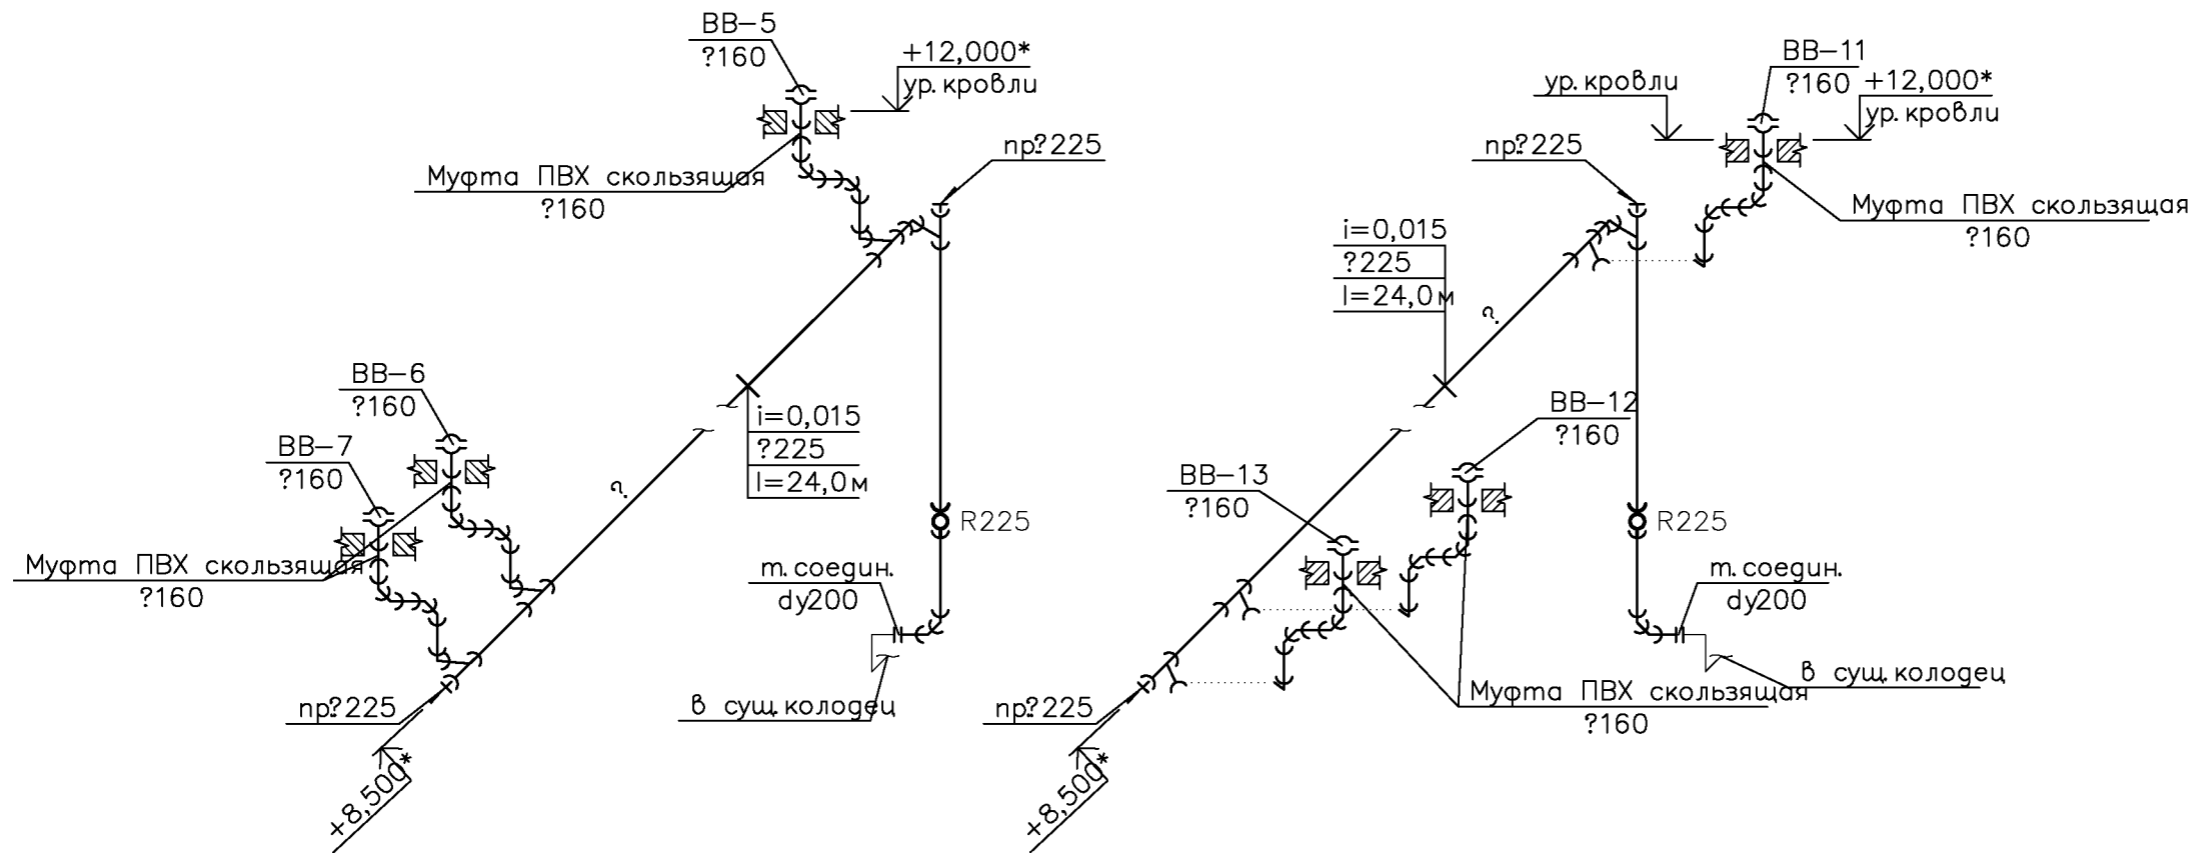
ВВ–5
?160
+12,000*
ур. кровли
Муфта ПВХ скользящая
?160
пр?225
i=0,015
?225
l=24,0м
?.
ВВ–6
?160
ВВ–7
?160
Муфта ПВХ скользящая
?160
R225
т. соедин.
dy200
в сущ. колодец
пр?225
+8,500*

ВВ–11
?160
ур. кровли
+12,000*
ур. кровли
пр?225
Муфта ПВХ скользящая
?160
i=0,015
?225
l=24,0м
?.
ВВ–12
?160
ВВ–13
?160
R225
т. соедин.
dy200
в сущ. колодец
Муфта ПВХ скользящая
?160
пр?225
+8,500*